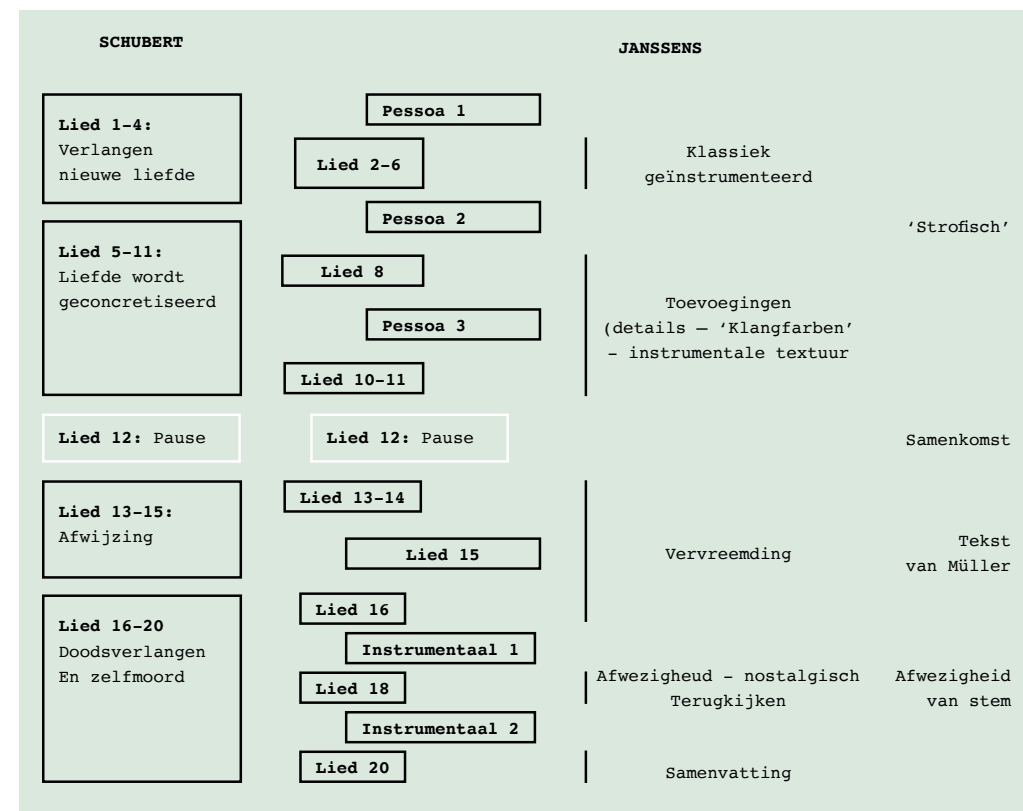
**SCHUBERT**

**JANSSENS**

**Lied 1-4:** Verlangen nieuwe liefde

**Pessoa 1**

**Lied 2-6**

Klassiek geïnstrumenteerd

**Pessoa 2**

'Strofisch'

**Lied 5-11:** Liefde wordt geconcretiseerd

**Lied 8**

Toevoegingen (details — 'Klangfarben' - instrumentale textuur

**Pessoa 3**

**Lied 10-11**

**Lied 12:** Pause

**Lied 12:** Pause

Samenkomst

**Lied 13-15:** Afwijzing

**Lied 13-14**

**Lied 15**

Vervreemding

Tekst van Müller

**Lied 16-20** Doodsverlangen En zelfmoord

**Lied 16**

**Instrumentaal 1**

**Lied 18**

Afwezigheud - nostalgisch Terugkijken

Afwezigheid van stem

**Instrumentaal 2**

**Lied 20**

Samenvatting